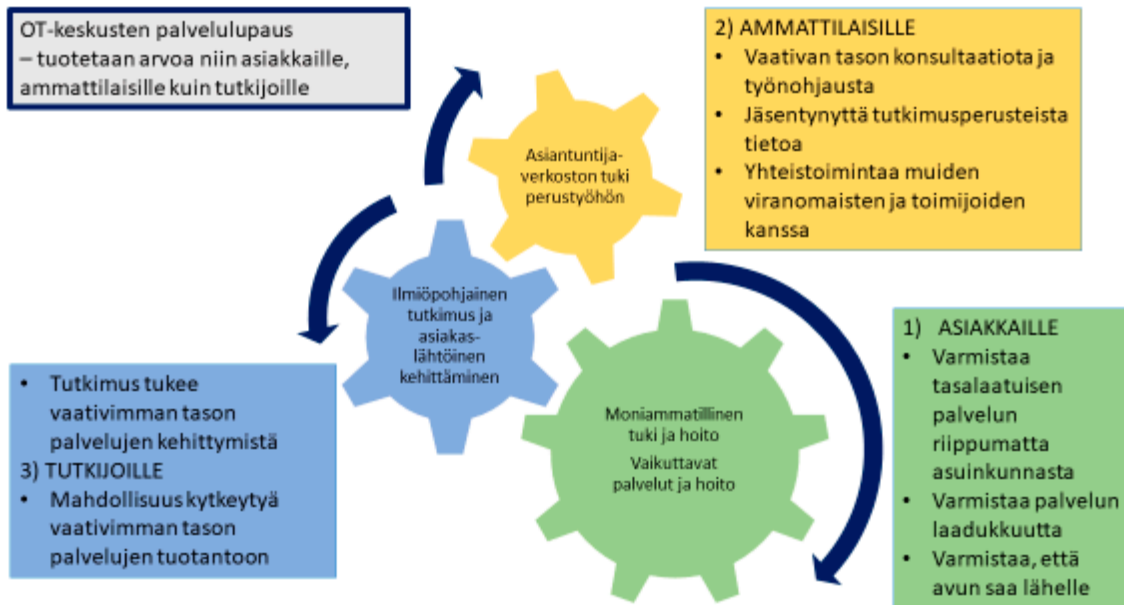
OT-keskusten palvelulupaus
– tuotetaan arvoa niin asiakkaille, ammattilaisille kuin tutkijoille

2) AMMATTILAISILLE
• Vaativan tason konsultaatiota ja työnohjausta
• Jäsentynyttä tutkimusperusteista tietoa
• Yhteistoimintaa muiden viranomaisten ja toimijoiden kanssa

Asiantuntija-verkoston tuki perustyöhön

Ilmiöpohjainen tutkimus ja asiakas-lähtöinen kehittäminen

Moniammatillinen tuki ja hoito
Vaikuttavat palvelut ja hoito

1) ASIAKKAILLE
• Varmistaa tasalaatuisen palvelun riippumatta asuinkunnasta
• Varmistaa palvelun laadukkuutta
• Varmistaa, että avun saa lähelle

• Tutkimus tukee vaativimman tason palvelujen kehittymistä
3) TUTKIJOILLE
• Mahdollisuus kytkeytyä vaativimman tason palvelujen tuotantoon